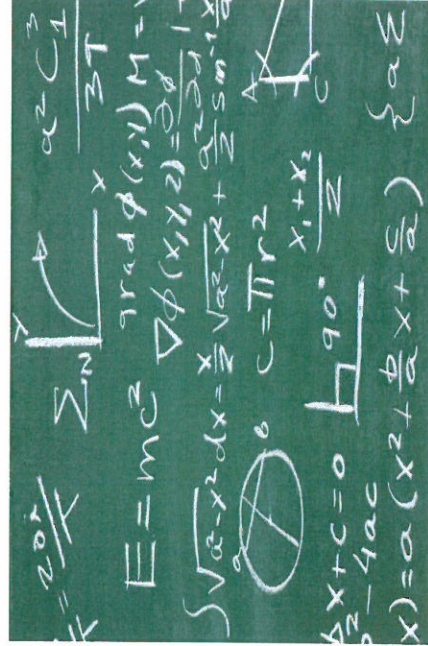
$=\frac{20^i}{\pi}$ $\sum_N$ $\frac{\alpha^2 C_1}{3T}$

$E=mc^2$ grad $\phi(x,y)$ $M=$ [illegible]

$\nabla\phi(x,y,z)=\partial\phi$ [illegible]

$\int\sqrt{a^2-x^2}\,dx=\frac{x}{2}\sqrt{a^2-x^2}+\frac{a^2}{2}\sin^{-1}\frac{x}{a}$

$C=\pi r^2$ $\frac{x_1+x_2}{2}$

$90°$

$x+c=0$

$b^2-4ac$

$x)=a(x^2+\frac{b}{a}x+\frac{c}{a})$ $\{\alpha\in$